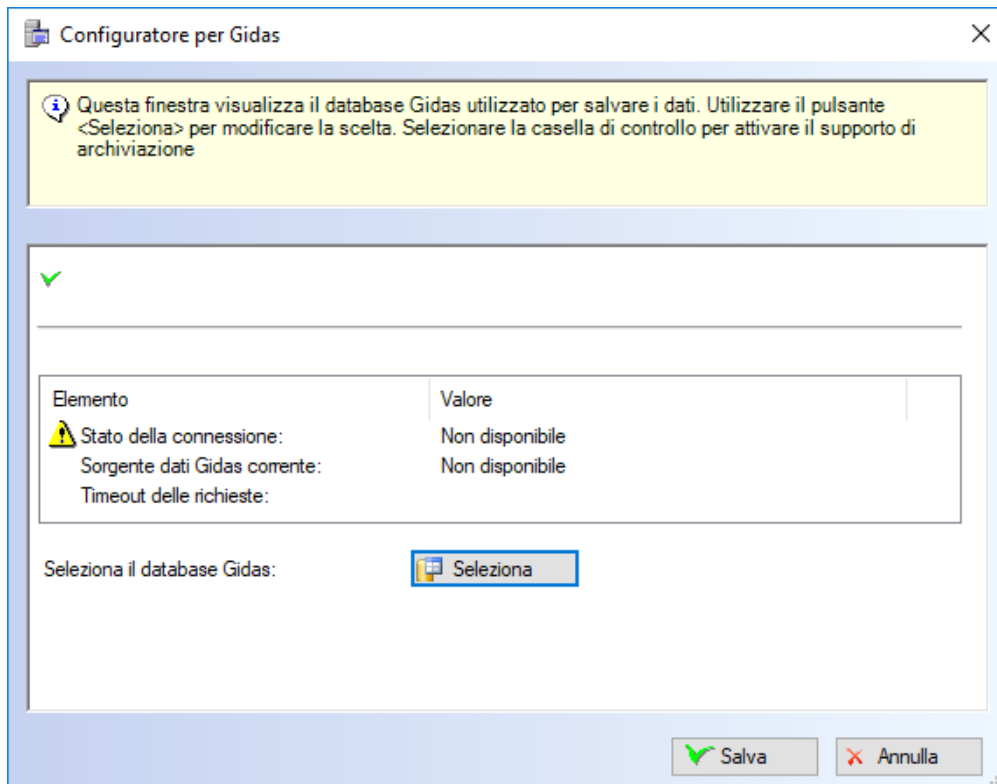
Configuratore per Gidas

Questa finestra visualizza il database Gidas utilizzato per salvare i dati. Utilizzare il pulsante <Seleziona> per modificare la scelta. Selezionare la casella di controllo per attivare il supporto di archiviazione

| Elemento | Valore |
|---|---|
| Stato della connessione: | Non disponibile |
| Sorgente dati Gidas corrente: | Non disponibile |
| Timeout delle richieste: | |

Seleziona il database Gidas: Seleziona

Salva Annulla